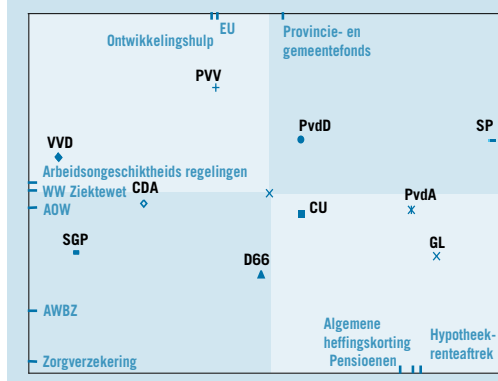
EU
Ontwikkelingshulp
Provincie- en gemeentefonds
PVV
VVD
PvdD
SP
Arbeidsongeschiktheids regelingen
WW Ziektewet
CDA
AOW
CU
PvdA
SGP
GL
D66
AWBZ
Algemene heffingskorting
Pensioenen
Hypotheek-renteaftrek
Zorgverzekering